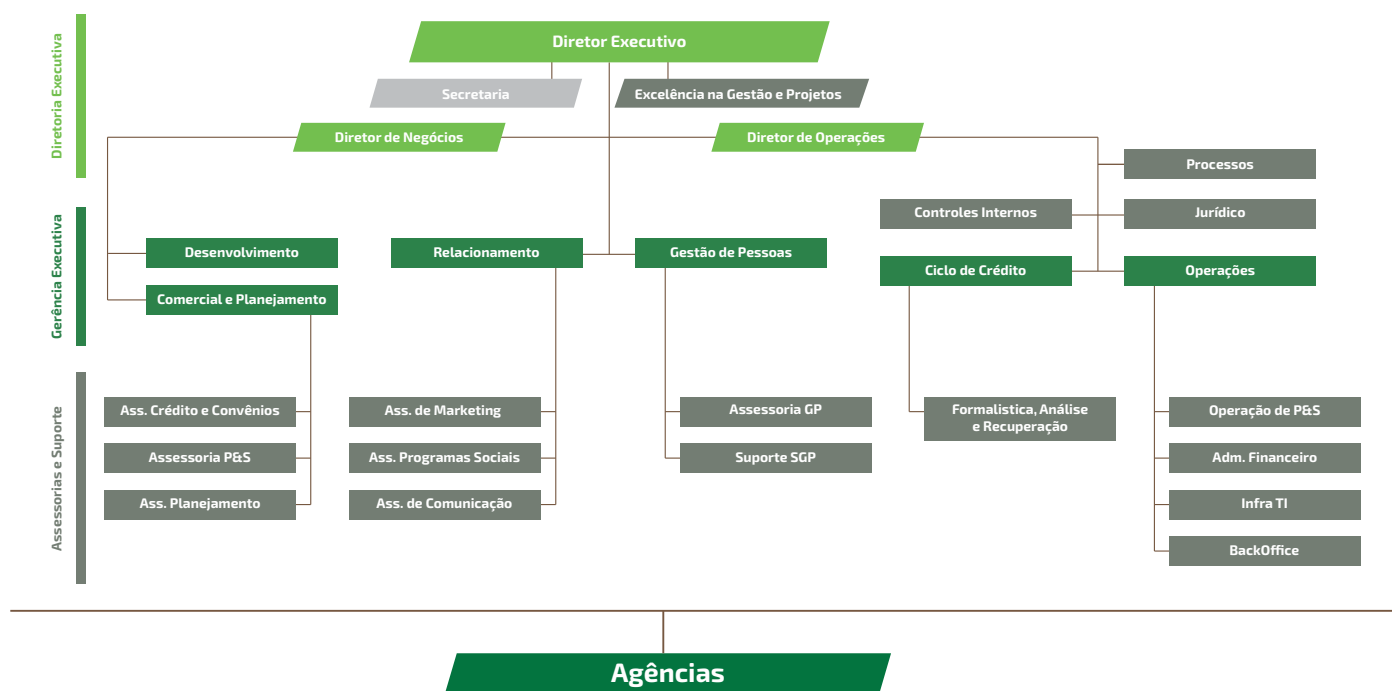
Diretoria Executiva

Diretor Executivo

Secretaria

Excelência na Gestão e Projetos

Diretor de Negócios

Diretor de Operações

Gerência Executiva

Processos

Controles Internos

Jurídico

Desenvolvimento

Relacionamento

Gestão de Pessoas

Ciclo de Crédito

Operações

Comercial e Planejamento

Assessorias e Suporte

Ass. Crédito e Convênios

Assessoria P&S

Ass. Planejamento

Ass. de Marketing

Ass. Programas Sociais

Ass. de Comunicação

Assessoria GP

Suporte SGP

Formalistica, Análise e Recuperação

Operação de P&S

Adm. Financeiro

Infra TI

BackOffice

Agências